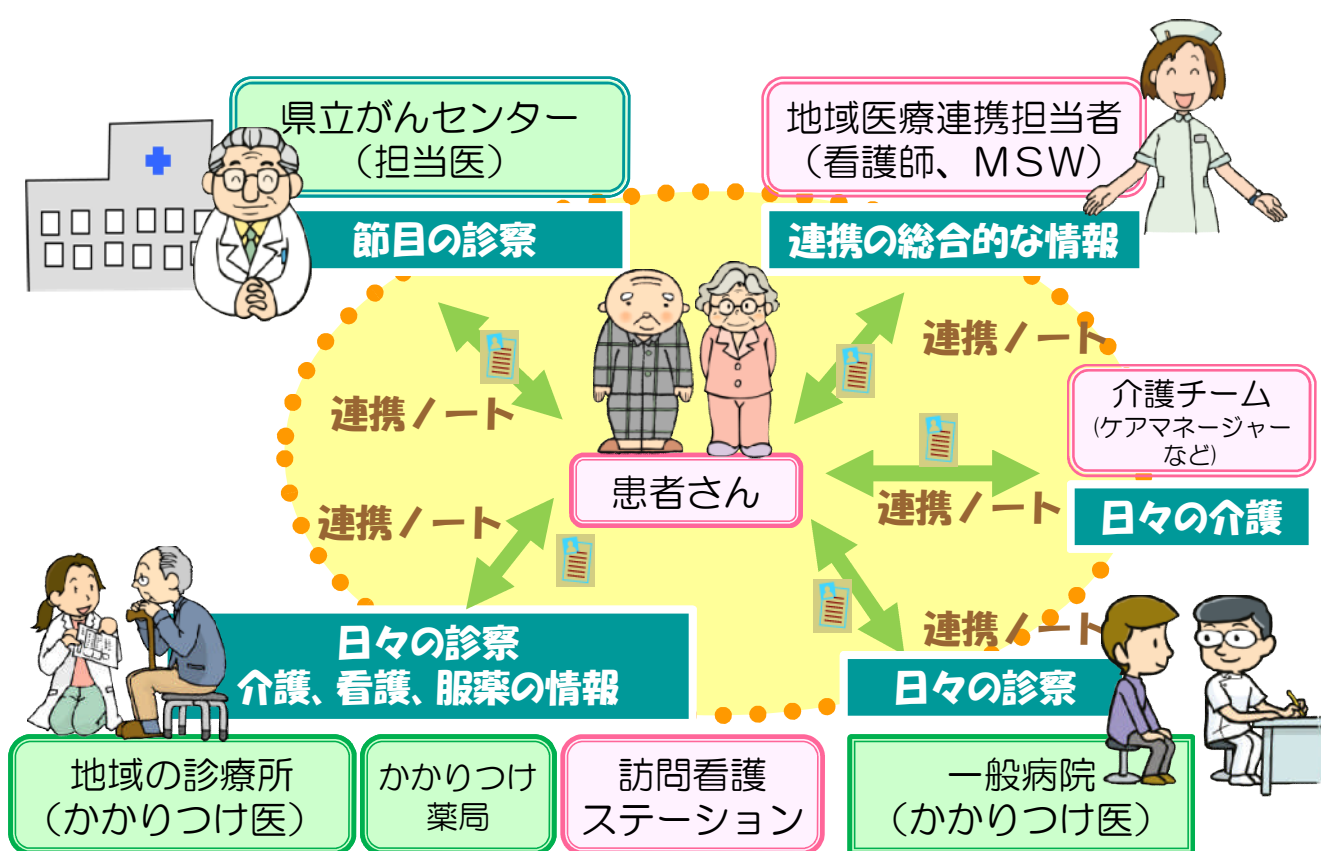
県立がんセンター
（担当医）

節目の診察

地域医療連携担当者
（看護師、MSW）

連携の総合的な情報

連携ノート

連携ノート

介護チーム
（ケアマネージャーなど）

患者さん

連携ノート

連携ノート

日々の介護

連携ノート

日々の診察
介護、看護、服薬の情報

日々の診察

地域の診療所
（かかりつけ医）

かかりつけ
薬局

訪問看護
ステーション

一般病院
（かかりつけ医）